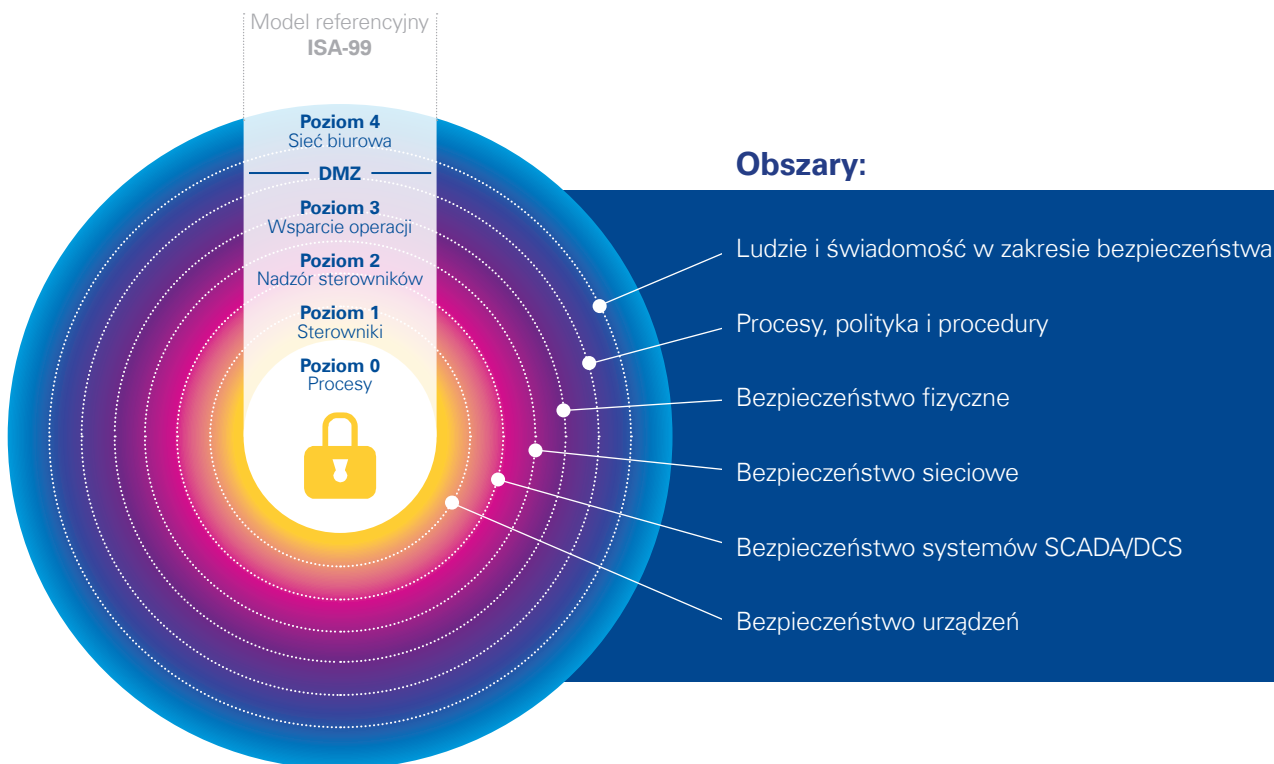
Model referencyjny
ISA-99

Poziom 4
Sieć biurowa

DMZ

Poziom 3
Wsparcie operacji

Poziom 2
Nadzór sterowników

Poziom 1
Sterowniki

Poziom 0
Procesy

Obszary:

Ludzie i świadomość w zakresie bezpieczeństwa

Procesy, polityka i procedury

Bezpieczeństwo fizyczne

Bezpieczeństwo sieciowe

Bezpieczeństwo systemów SCADA/DCS

Bezpieczeństwo urządzeń